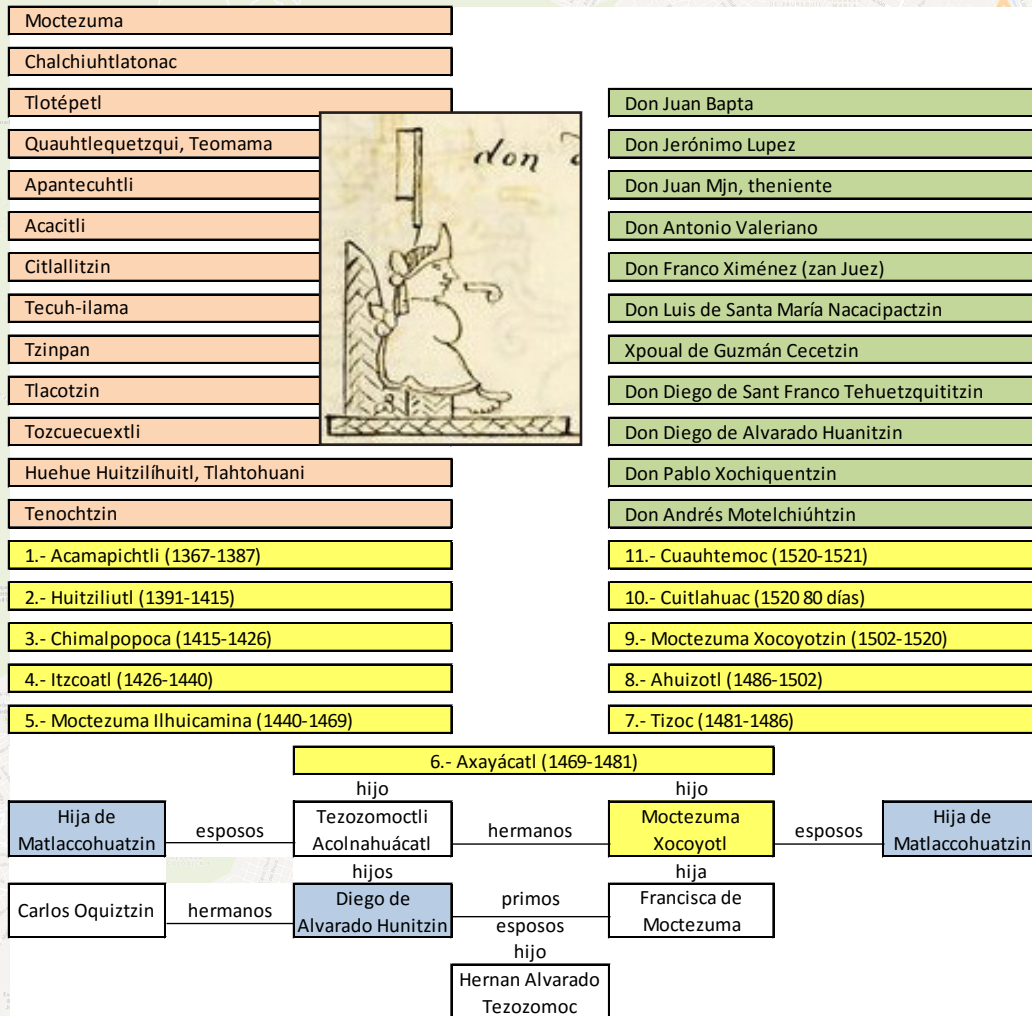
Moctezuma

Chalchiuhtlatonac

Tlotépetl

Quauhtlequetzqui, Teomama

Apantecuhtli

Acacitli

Citlallitzin

Tecuh-ilama

Tzinpan

Tlacotzin

Tozcuecuextli

Huehue Huitzilíhuitl, Tlahtohuani

Tenochtzin

don

Don Juan Bapta

Don Jerónimo Lupez

Don Juan Mjn, theniente

Don Antonio Valeriano

Don Franco Ximénez (zan Juez)

Don Luis de Santa María Nacacipactzin

Xpoual de Guzmán Cecetzin

Don Diego de Sant Franco Tehuetzquititzin

Don Diego de Alvarado Huanitzin

Don Pablo Xochiquentzin

Don Andrés Motelchiúhtzin

1.- Acamapichtli (1367-1387)

2.- Huitziliutl (1391-1415)

3.- Chimalpopoca (1415-1426)

4.- Itzcoatl (1426-1440)

5.- Moctezuma Ilhuicamina (1440-1469)

11.- Cuauhtemoc (1520-1521)

10.- Cuitlahuac (1520 80 días)

9.- Moctezuma Xocoyotzin (1502-1520)

8.- Ahuizotl (1486-1502)

7.- Tizoc (1481-1486)

6.- Axayácatl (1469-1481)

hijo

hijo

Hija de Matlaccohuatzin

esposos

Tezozomoctli Acolnahuácatl

hermanos

Moctezuma Xocoyotl

esposos

Hija de Matlaccohuatzin

hijos

hija

Carlos Oquiztzin

hermanos

Diego de Alvarado Hunitzin

primos

esposos

Francisca de Moctezuma

hijo

Hernan Alvarado Tezozomoc